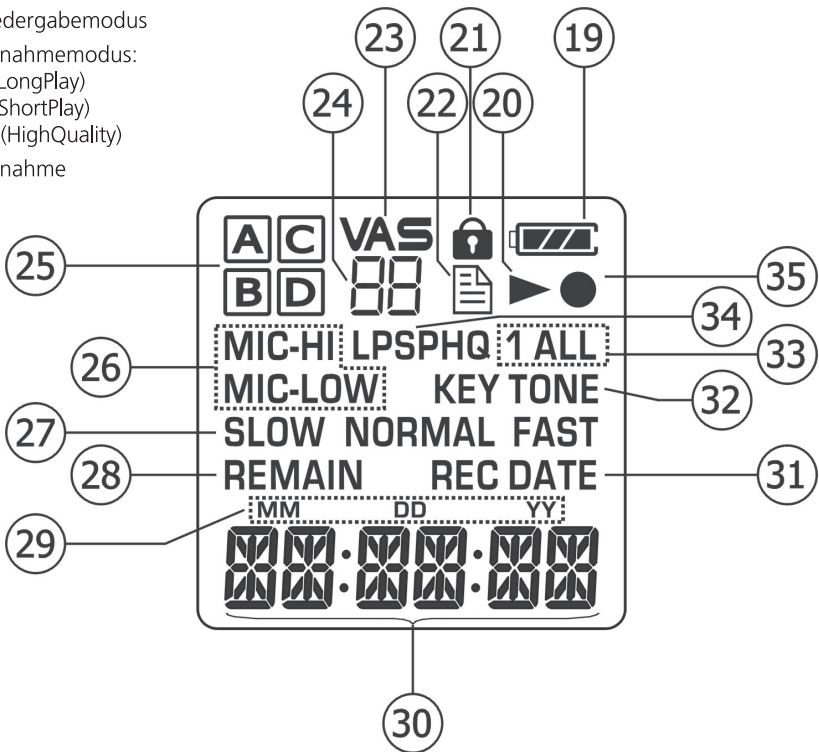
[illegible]edergabemodus
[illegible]nahmemodus:
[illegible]LongPlay)
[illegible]ShortPlay)
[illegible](HighQuality)
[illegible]nahme

23 21 19
24 22 20

A C
B D
VAS
88

25
35
34
LPSPHQ
MIC-HI
1 ALL
33
26
MIC-LOW
KEY TONE
32
27
SLOW NORMAL FAST
28
REMAIN
REC DATE
31
29
MM DD YY
88·88·88

30